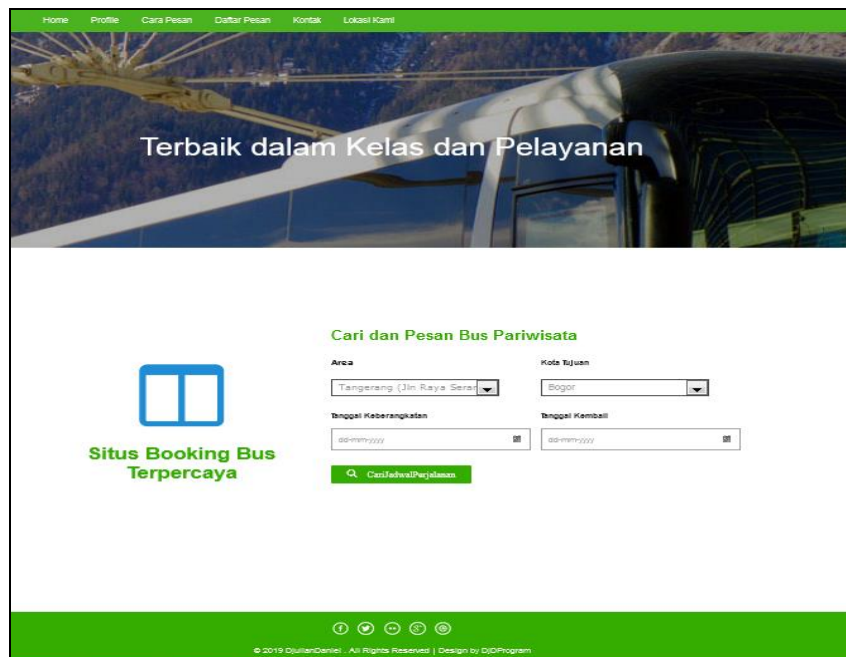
Home Profile Cara Pesan Daftar Pesan Kontak Lokasi Kami

Terbaik dalam Kelas dan Pelayanan

Situs Booking Bus Terpercaya

Cari dan Pesan Bus Pariwisata

Area

Tangerang (Jln Raya Seran

Kota Tujuan

Bogor

Tanggal Keberangkatan

dd-mm-yyyy

Tanggal Kembali

dd-mm-yyyy

CariJadwalPerjalanan

© 2019 DjulianDaniel . All Rights Reserved | Design by DJDProgram